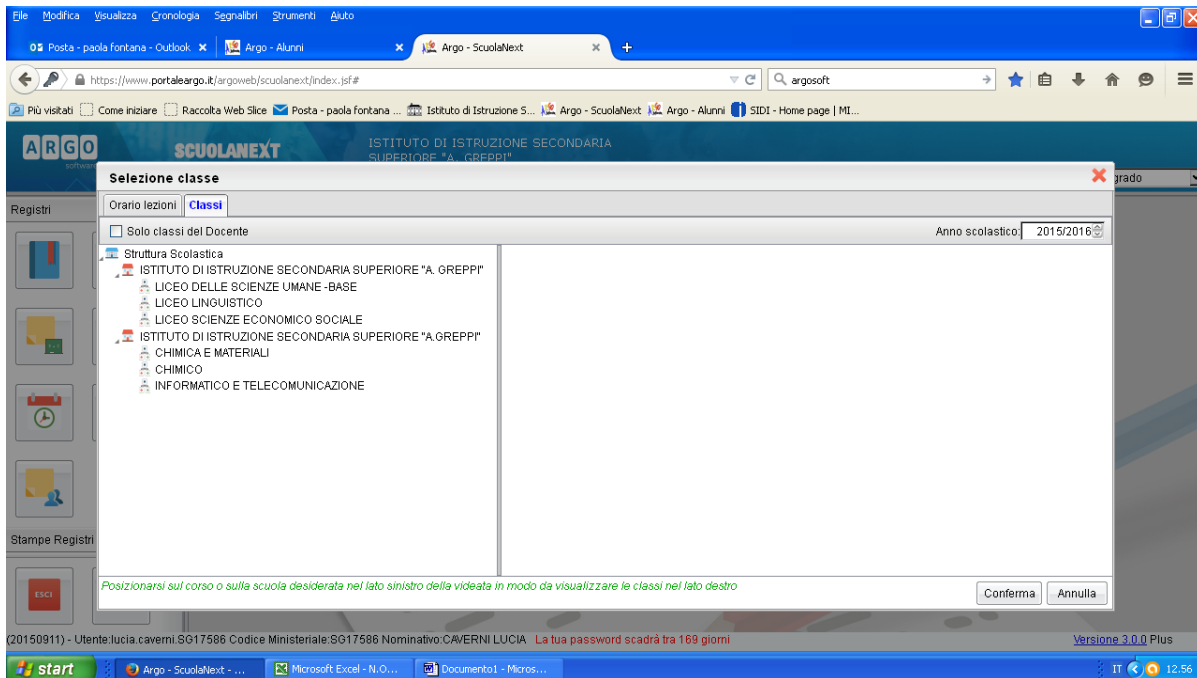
File Modifica Visualizza Cronologia Segnalibri Strumenti Aiuto

Posta - paola fontana - Outlook ✕ Argo - Alunni ✕ Argo - ScuolaNext ✕ +

https://www.portaleargo.it/argoweb/scuolanext/index.jsf#

argosoft

Più visitati Come iniziare Raccolta Web Slice Posta - paola fontana ... Istituto di Istruzione S... Argo - ScuolaNext Argo - Alunni SIDI - Home page | MI...

ARGO software SCUOLANEXT ISTITUTO DI ISTRUZIONE SECONDARIA SUPERIORE "A. GREPPI"

grado

Registri

Stampe Registri

ESCI

Selezione classe

Orario lezioni Classi

Solo classi del Docente

Anno scolastico: 2015/2016

Struttura Scolastica
ISTITUTO DI ISTRUZIONE SECONDARIA SUPERIORE "A. GREPPI"
LICEO DELLE SCIENZE UMANE -BASE
LICEO LINGUISTICO
LICEO SCIENZE ECONOMICO SOCIALE
ISTITUTO DI ISTRUZIONE SECONDARIA SUPERIORE "A.GREPPI"
CHIMICA E MATERIALI
CHIMICO
INFORMATICO E TELECOMUNICAZIONE

Posizionarsi sul corso o sulla scuola desiderata nel lato sinistro della videata in modo da visualizzare le classi nel lato destro

Conferma Annulla

(20150911) - Utente:lucia.caverni.SG17586 Codice Ministeriale:SG17586 Nominativo:CAVERNI LUCIA La tua password scadrà tra 169 giorni

Versione 3.0.0 Plus

start Argo - ScuolaNext - ... Microsoft Excel - N.O... Documento1 - Micros...

IT 12.56